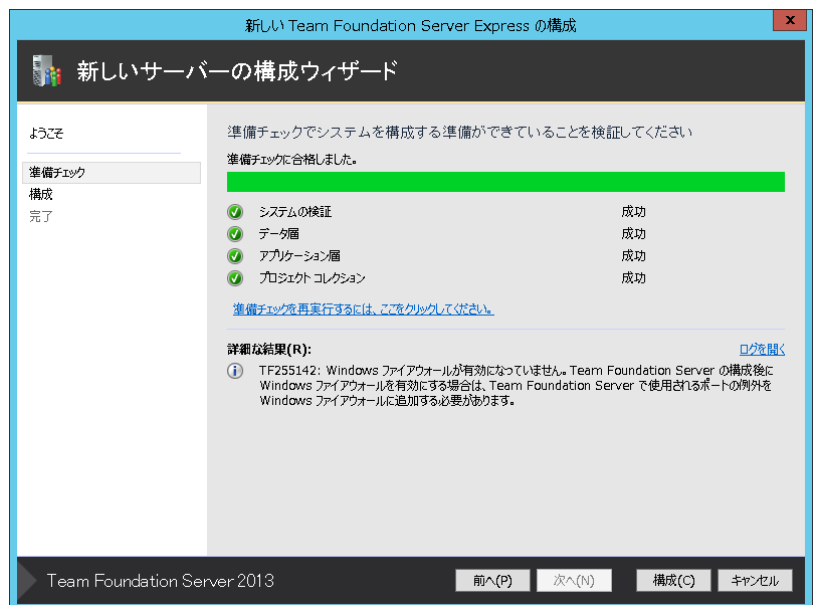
新しい Team Foundation Server Express の構成

x

新しいサーバーの構成ウィザード

ようこそ

準備チェック

構成

完了

準備チェックでシステムを構成する準備ができていることを検証してください

準備チェックに合格しました。

| | |
|---|---|
| システムの検証 | 成功 |
| データ層 | 成功 |
| アプリケーション層 | 成功 |
| プロジェクト コレクション | 成功 |

準備チェックを再実行するには、ここをクリックしてください。

詳細な結果(R):

ログを開く

TF255142: Windows ファイアウォールが有効になっていません。Team Foundation Server の構成後に Windows ファイアウォールを有効にする場合は、Team Foundation Server で使用されるポートの例外を Windows ファイアウォールに追加する必要があります。

Team Foundation Server 2013

前へ(P)

次へ(N)

構成(C)

キャンセル